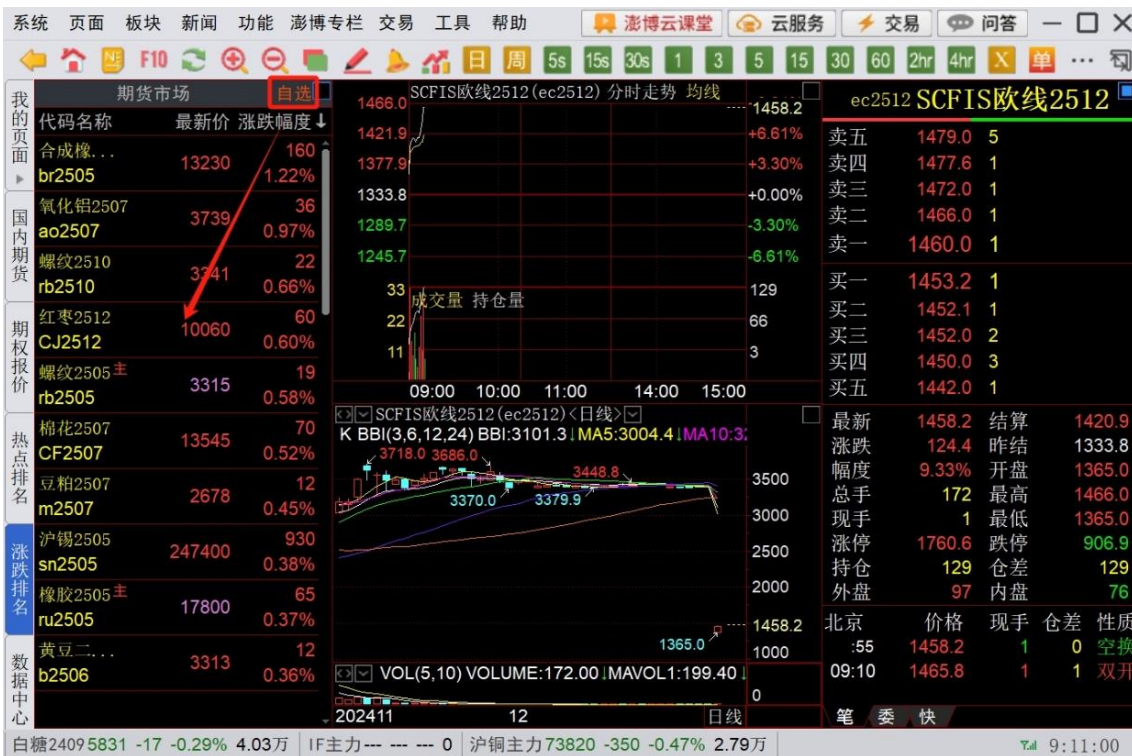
系统 页面 板块 新闻 功能 澎博专栏 交易 工具 帮助 澎博云课堂 云服务 交易 问答

F10 日 周 5s 15s 30s 1 3 5 15 30 60 2hr 4hr X 单 ···

我的页面 国内期货 期权报价 热点排名 涨跌排名 数据中心

期货市场 自选

| 代码名称 | 最新价 | 涨跌幅度 |
|---|---|---|
| 合成橡... br2505 | 13230 | 160 1.22% |
| 氧化铝2507 ao2507 | 3739 | 36 0.97% |
| 螺纹2510 rb2510 | 3341 | 22 0.66% |
| 红枣2512 CJ2512 | 10060 | 60 0.60% |
| 螺纹2505主 rb2505 | 3315 | 19 0.58% |
| 棉花2507 CF2507 | 13545 | 70 0.52% |
| 豆粕2507 m2507 | 2678 | 12 0.45% |
| 沪锡2505 sn2505 | 247400 | 930 0.38% |
| 橡胶2505主 ru2505 | 17800 | 65 0.37% |
| 黄豆二... b2506 | 3313 | 12 0.36% |

SCFIS欧线2512(ec2512) 分时走势 均线
1466.0 1421.9 1377.9 1333.8 1289.7 1245.7
1458.2 +6.61% +3.30% +0.00% -3.30% -6.61%
33 22 11 成交量 持仓量 129 66 3
09:00 10:00 11:00 14:00 15:00

SCFIS欧线2512(ec2512)<日线>
K BBI(3,6,12,24) BBI:3101.3↓MA5:3004.4↓MA10:3
3718.0 3686.0 3448.8 3370.0 3379.9 1365.0
3500 3000 2500 2000 1458.2 1000
VOL(5,10) VOLUME:172.00↓MAVOL1:199.40↓
0
202411 12 日线

ec2512 SCFIS欧线2512

| 卖五 | 1479.0 | 5 |
|---|---|---|
| 卖四 | 1477.6 | 1 |
| 卖三 | 1472.0 | 1 |
| 卖二 | 1466.0 | 1 |
| 卖一 | 1460.0 | 1 |
| 买一 | 1453.2 | 1 |
| 买二 | 1452.1 | 1 |
| 买三 | 1452.0 | 2 |
| 买四 | 1450.0 | 3 |
| 买五 | 1442.0 | 1 |

| 最新 | 1458.2 | 结算 | 1420.9 |
|---|---|---|---|
| 涨跌 | 124.4 | 昨结 | 1333.8 |
| 幅度 | 9.33% | 开盘 | 1365.0 |
| 总手 | 172 | 最高 | 1466.0 |
| 现手 | 1 | 最低 | 1365.0 |
| 涨停 | 1760.6 | 跌停 | 906.9 |
| 持仓 | 129 | 仓差 | 129 |
| 外盘 | 97 | 内盘 | 76 |

| 北京 | 价格 | 现手 | 仓差 | 性质 |
|---|---|---|---|---|
| :55 | 1458.2 | 1 | 0 | 空换 |
| 09:10 | 1465.8 | 1 | 1 | 双开 |

笔 委 快

白糖2409 5831 -17 -0.29% 4.03万 | IF主力--- --- --- 0 | 沪铜主力 73820 -350 -0.47% 2.79万 9:11:00